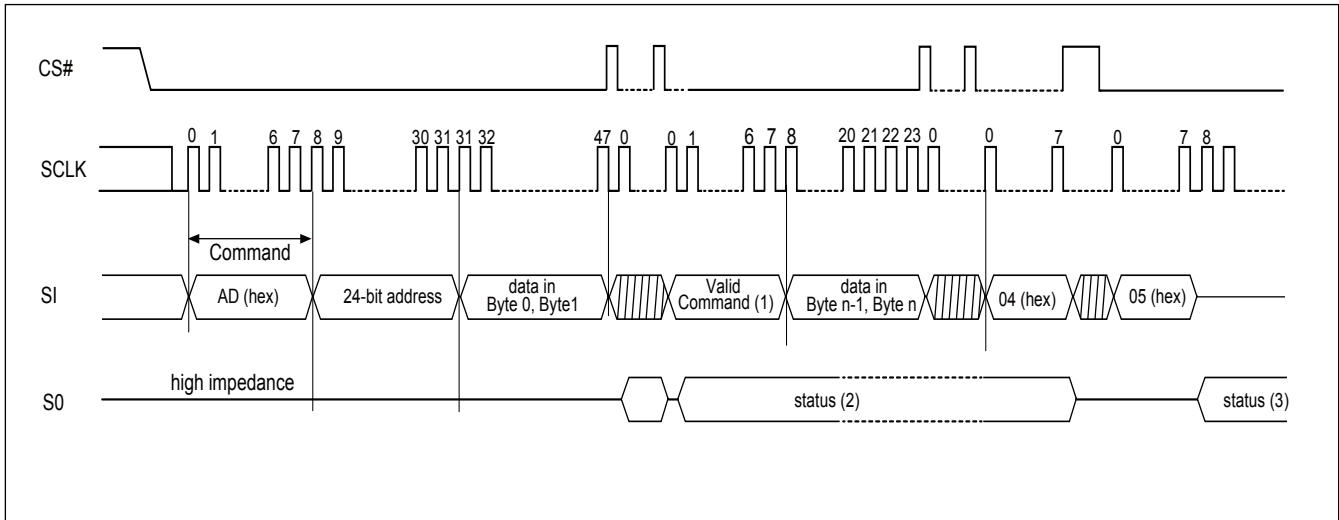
CS#

SCLK

0 1 6 7 8 9 30 31 31 32 47 0 0 1 6 7 8 20 21 22 23 0 0 7 0 7 8

Command

SI

AD (hex)

24-bit address

data in Byte 0, Byte1

Valid Command (1)

data in Byte n-1, Byte n

04 (hex)

05 (hex)

S0

high impedance

status (2)

status (3)